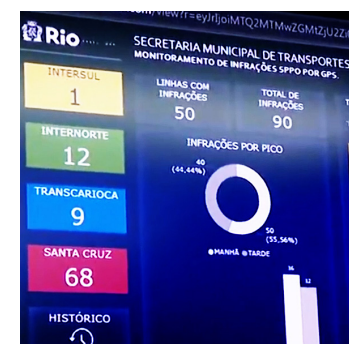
com/view?r=eyJrIjoiMTQ2MTMwZGMtZjU2Z

Rio ......

SECRETARIA MUNICIPAL DE TRANSPORTES
MONITORAMENTO DE INFRAÇÕES SPPO POR GPS.

INTERSUL
1

INTERNORTE
12

TRANSCARIOCA
9

SANTA CRUZ
68

HISTÓRICO

LINHAS COM INFRAÇÕES
50

TOTAL DE INFRAÇÕES
90

INFRAÇÕES POR PICO

40
(44,44%)

50
(55,56%)

● MANHÃ ● TARDE

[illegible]